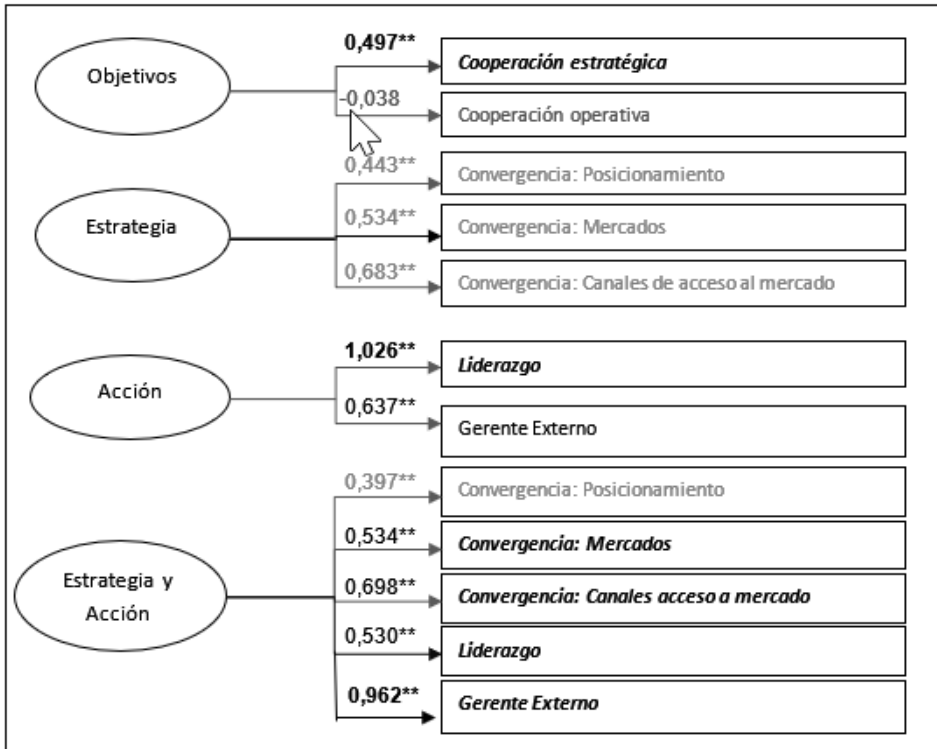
Objetivos
0,497**
Cooperación estratégica
-0,038
Cooperación operativa

Estrategia
0,443**
Convergencia: Posicionamiento
0,534**
Convergencia: Mercados
0,683**
Convergencia: Canales de acceso al mercado

Acción
1,026**
Liderazgo
0,637**
Gerente Externo

Estrategia y Acción
0,397**
Convergencia: Posicionamiento
0,534**
Convergencia: Mercados
0,698**
Convergencia: Canales acceso a mercado
0,530**
Liderazgo
0,962**
Gerente Externo